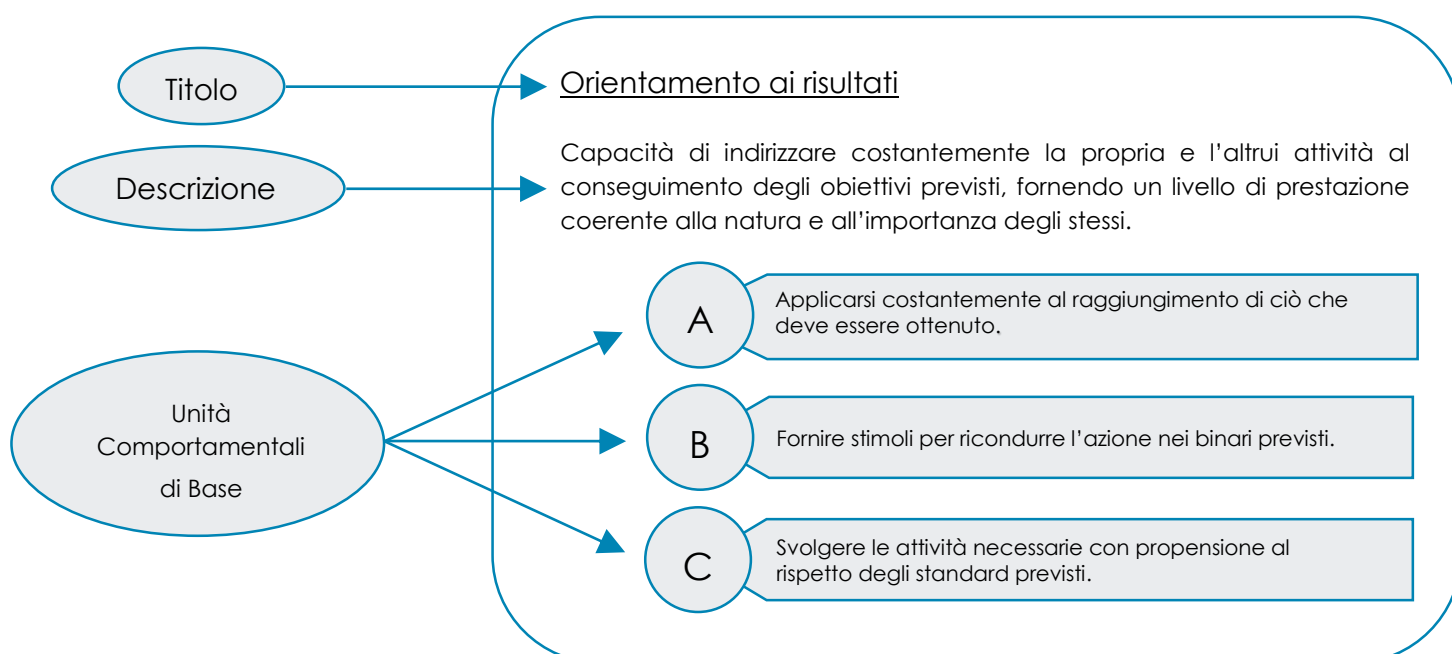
Titolo

Descrizione

Unità Comportamentali di Base

Orientamento ai risultati

Capacità di indirizzare costantemente la propria e l'altrui attività al conseguimento degli obiettivi previsti, fornendo un livello di prestazione coerente alla natura e all'importanza degli stessi.

A

Applicarsi costantemente al raggiungimento di ciò che deve essere ottenuto.

B

Fornire stimoli per ricondurre l'azione nei binari previsti.

C

Svolgere le attività necessarie con propensione al rispetto degli standard previsti.